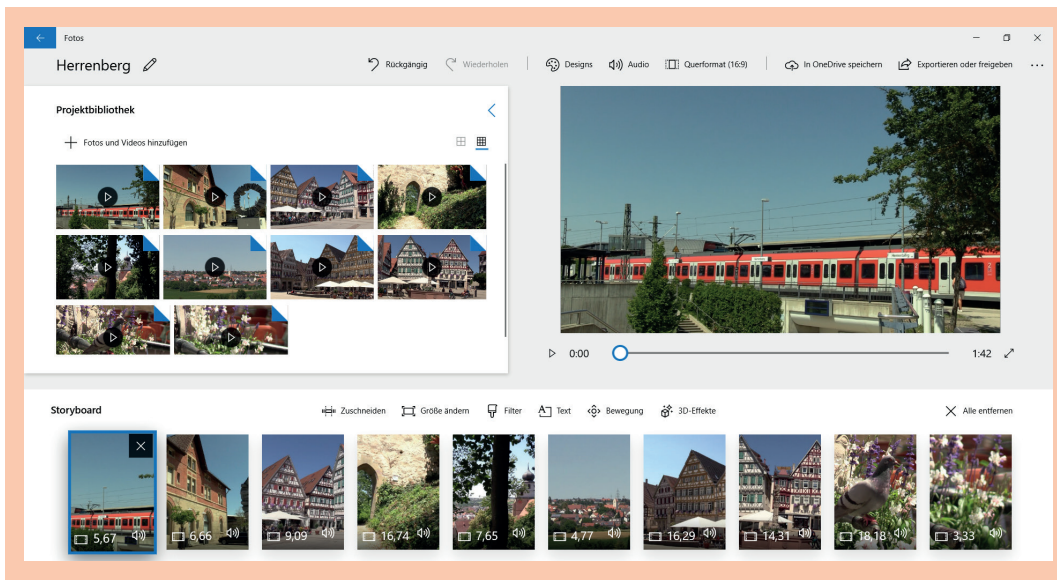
Fotos

Herrenberg

Rückgängig Wiederholen Designs Audio Querformat (16:9) In OneDrive speichern Exportieren oder freigeben ...

Projektbibliothek

Fotos und Videos hinzufügen

0:00 1:42

Storyboard

Zuschneiden Größe ändern Filter Text Bewegung 3D-Effekte Alle entfernen

5,67 6,66 9,09 16,74 7,65 4,77 16,29 14,31 18,18 3,33